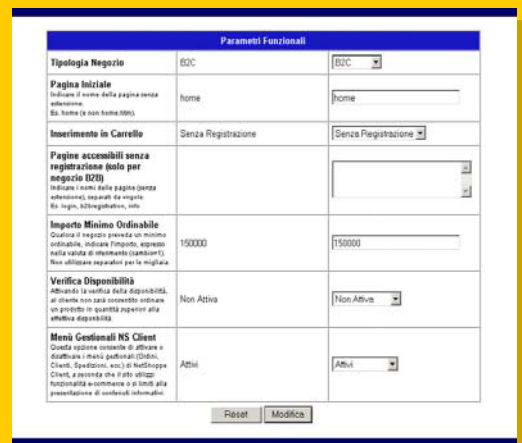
Parametri Funzionali

| | | |
|---|---|---|
| **Tipologia Negozio** | B2C | B2C |
| **Pagina Iniziale** Indicare il nome della pagina senza estensione. Es. home (e non home.htm). | home | home |
| **Inserimento in Carrello** | Senza Registrazione | Senza Registrazione |
| **Pagine accessibili senza registrazione (solo per negozio B2B)** Indicare i nomi delle pagine (senza estensione), separati da virgole. Es. login, b2bregistration, info | | |
| **Importo Minimo Ordinabile** Qualora il negozio preveda un minimo ordinabile, indicare l'importo, espresso nella valuta di riferimento (cambio=1). Non utilizzare separatori per le migliaia. | 150000 | 150000 |
| **Verifica Disponibilità** Attivando la verifica della disponibilità, al cliente non sarà consentito ordinare un prodotto in quantità superiori alla effettiva disponibilità. | Non Attiva | Non Attiva |
| **Menù Gestionali NS Client** Questa opzione consente di attivare o disattivare i menù gestionali (Ordini, Clienti, Spedizioni, ecc.) di NetShoppe Client, a seconda che il sito utilizzi funzionalità e-commerce o si limiti alla presentazione di contenuti informativi. | Attivi | Attivi |

Reset | Modifica